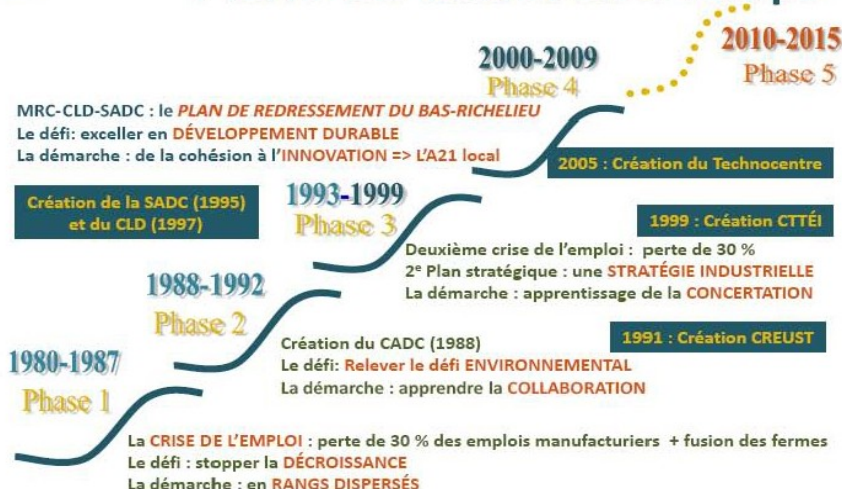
2010-2015
Phase 5

2000-2009
Phase 4

MRC-CLD-SADC : le PLAN DE REDRESSEMENT DU BAS-RICHELIEU
Le défi: exceller en DÉVELOPPEMENT DURABLE
La démarche : de la cohésion à l'INNOVATION => L'A21 local

2005 : Création du Technocentre

Création de la SADC (1995) et du CLD (1997)

1993-1999
Phase 3

1999 : Création CTTÉI

Deuxième crise de l'emploi : perte de 30 %
2e Plan stratégique : une STRATÉGIE INDUSTRIELLE
La démarche : apprentissage de la CONCERTATION

1988-1992
Phase 2

1991 : Création CREUST

Création du CADC (1988)
Le défi: Relever le défi ENVIRONNEMENTAL
La démarche : apprendre la COLLABORATION

1980-1987
Phase 1

La CRISE DE L'EMPLOI : perte de 30 % des emplois manufacturiers + fusion des fermes
Le défi : stopper la DÉCROISSANCE
La démarche : en RANGS DISPERSÉS